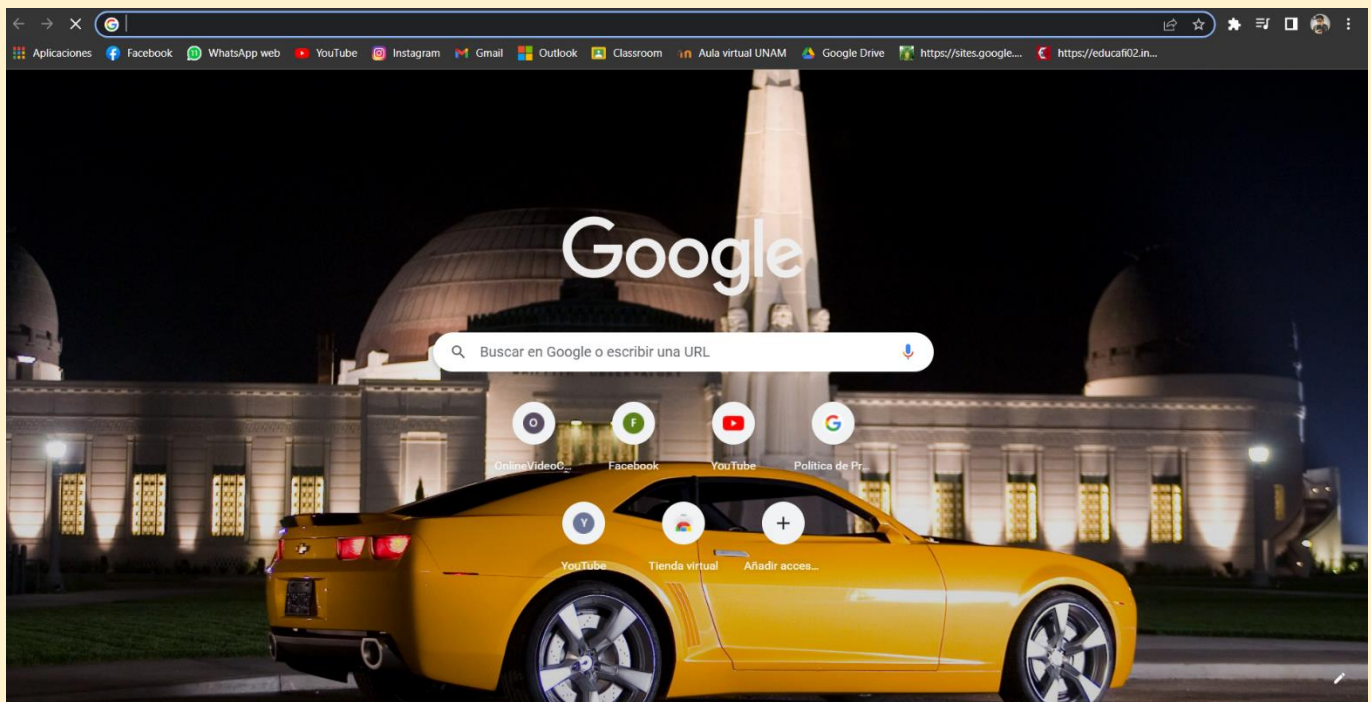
Aplicaciones Facebook WhatsApp web YouTube Instagram Gmail Outlook Classroom Aula virtual UNAM Google Drive https://sites.google.... https://educafi02.in...

Google

Buscar en Google o escribir una URL

O
OnlineVideoC...

F
Facebook

YouTube

G
Política de Pr...

Y
YouTube

Tienda virtual

+
Añadir acces...